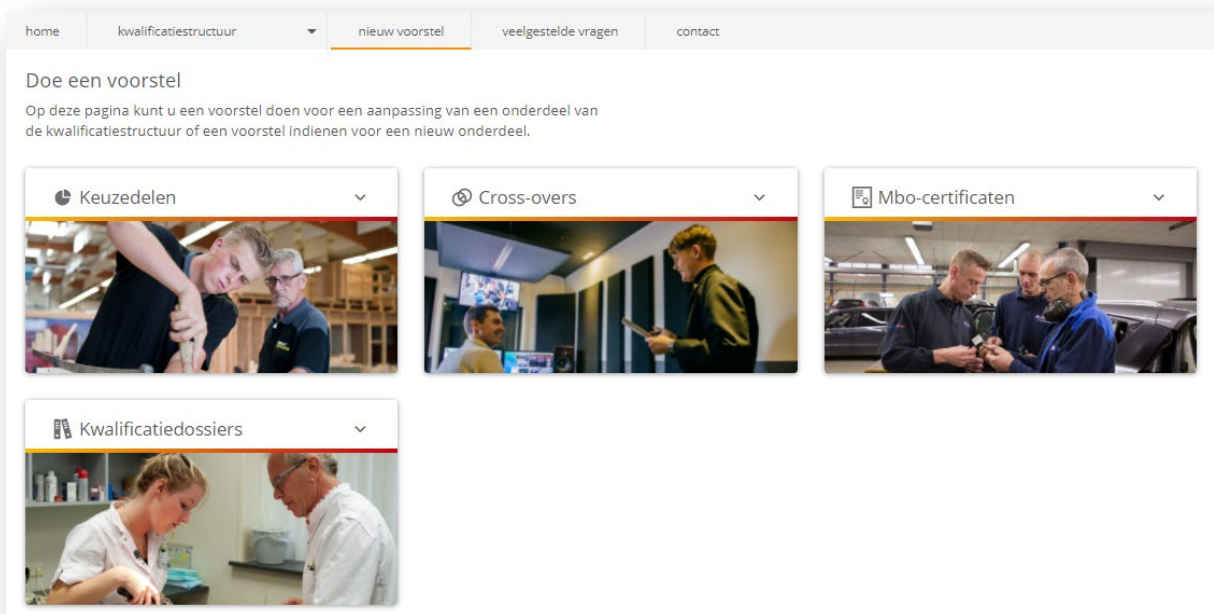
home kwalificatiestructuur nieuw voorstel veelgestelde vragen contact

Doe een voorstel

Op deze pagina kunt u een voorstel doen voor een aanpassing van een onderdeel van de kwalificatiestructuur of een voorstel indienen voor een nieuw onderdeel.

Keuzedelen

Cross-overs

Mbo-certificaten

Kwalificatiedossiers